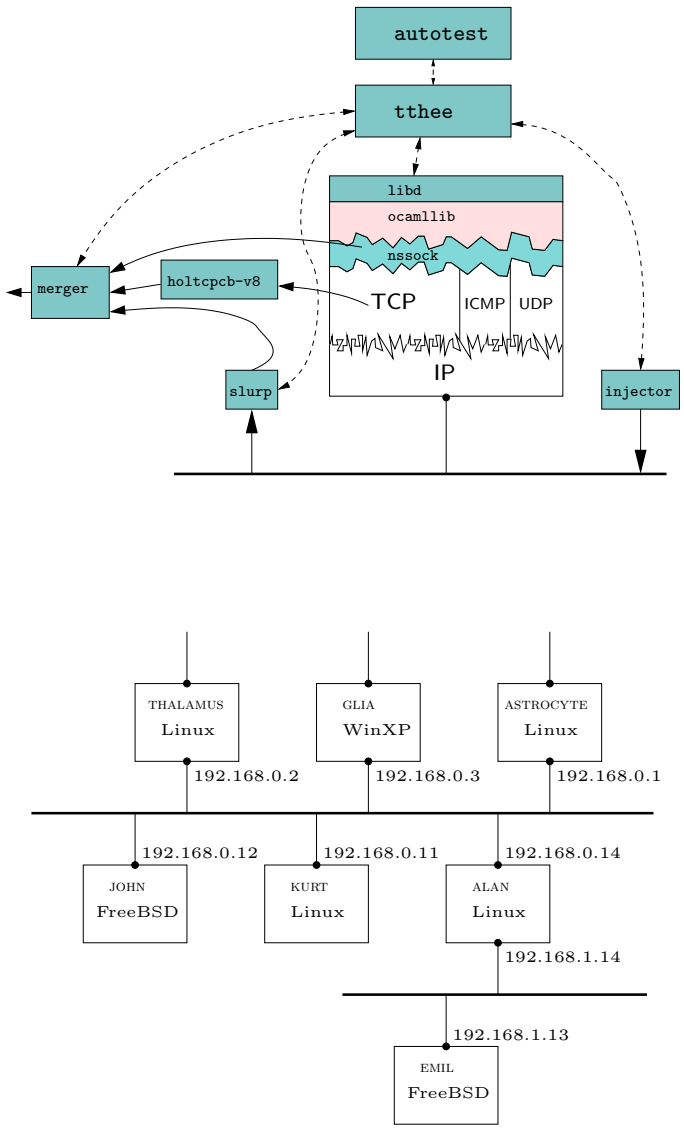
autotest

tthee

libd
ocamllib
nssock
TCP
ICMP
UDP
IP

merger
holtcpcb-v8
slurp
injector

THALAMUS
Linux
192.168.0.2

GLIA
WinXP
192.168.0.3

ASTROCYTE
Linux
192.168.0.1

192.168.0.12
JOHN
FreeBSD

192.168.0.11
KURT
Linux

192.168.0.14
ALAN
Linux
192.168.1.14

192.168.1.13
EMIL
FreeBSD